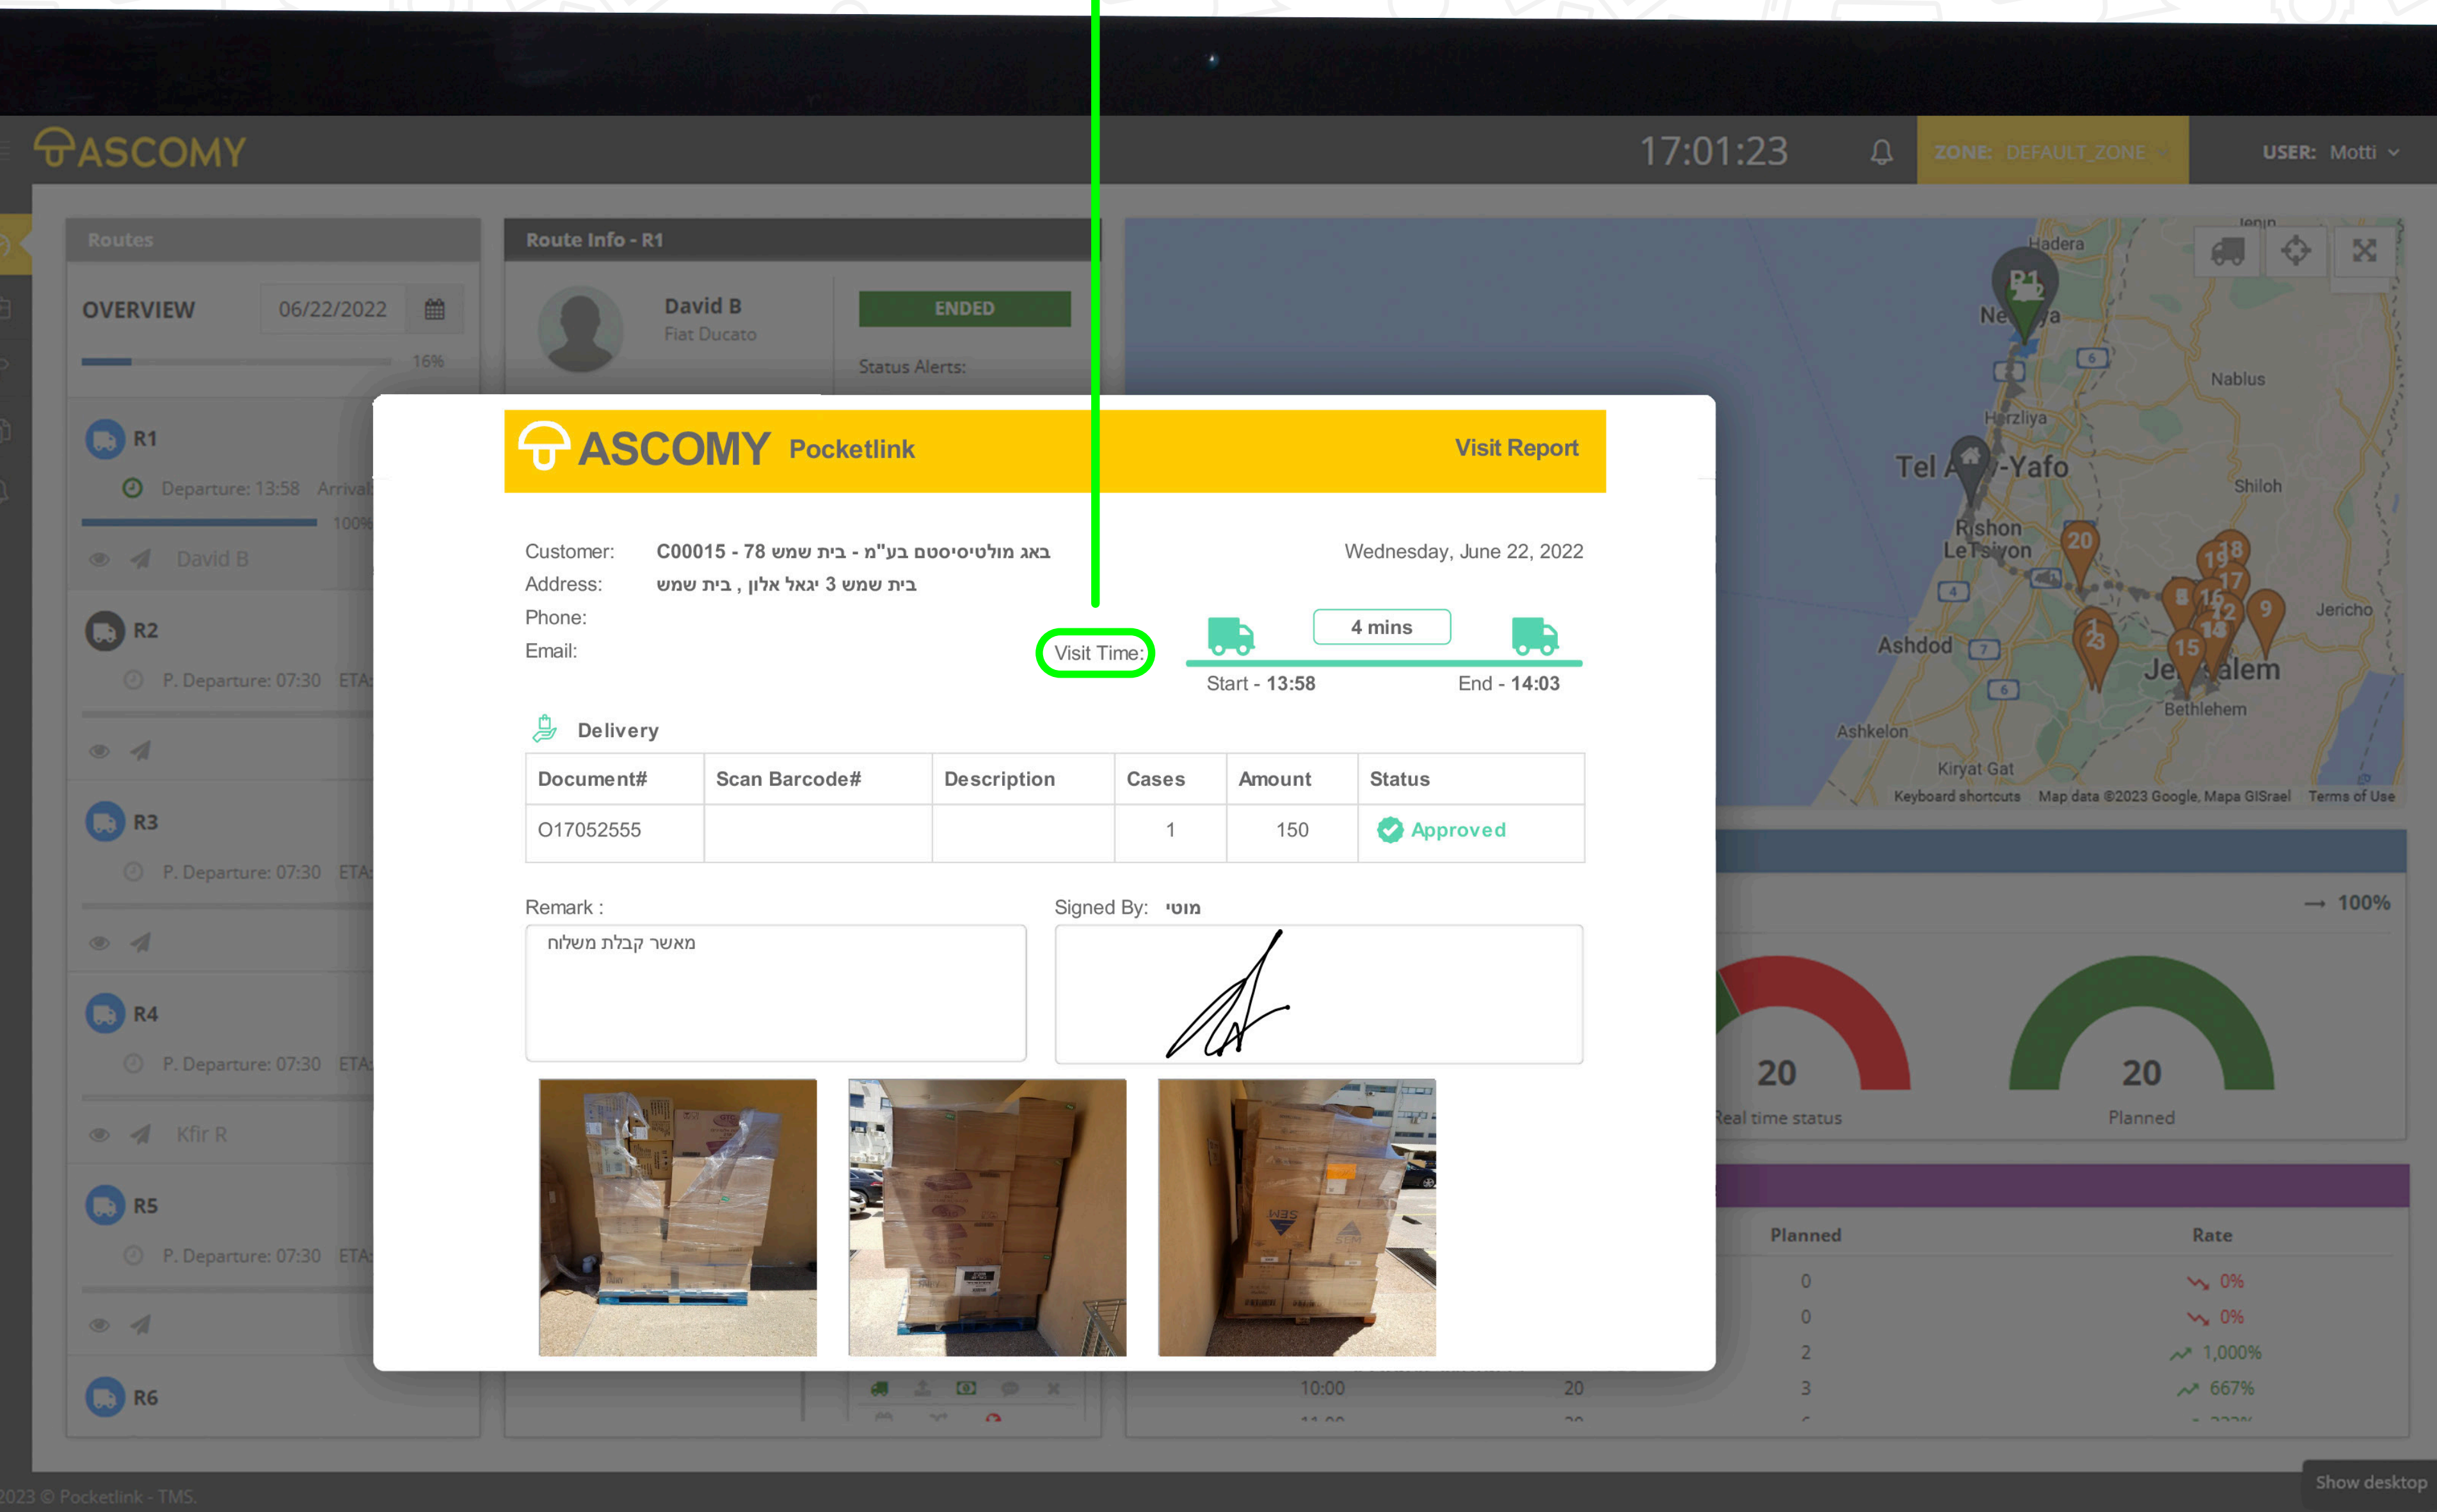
ASCOMY 17:01:23 ZONE: DEFAULT_ZONE USER: Motti

Routes

OVERVIEW 06/22/2022

16%

R1
Departure: 13:58 Arrival
100%
David B

R2
P. Departure: 07:30 ETA

R3
P. Departure: 07:30 ETA

R4
P. Departure: 07:30 ETA
Kfir R

R5
P. Departure: 07:30 ETA

R6

Route Info - R1

David B
Fiat Ducato
ENDED
Status Alerts:

ASCOMY Pocketlink Visit Report

Customer: C00015 - באג מולטיסיסטם בע"מ - בית שמש 78
Address: בית שמש 3 יגאל אלון , בית שמש
Phone:
Email:
Wednesday, June 22, 2022

Visit Time: 4 mins
Start - 13:58 End - 14:03

Delivery

| Document# | Scan Barcode# | Description | Cases | Amount | Status |
|---|---|---|---|---|---|
| O17052555 | | | 1 | 150 | Approved |

Remark :
מאשר קבלת משלוח

Signed By: מוטי

Hadera Netanya Nablus Herzliya Tel Aviv-Yafo Shiloh Rishon LeTsiyon Jericho Ashdod Jerusalem Bethlehem Ashkelon Kiryat Gat
Keyboard shortcuts Map data ©2023 Google, Mapa GISrael Terms of Use

100%
20 Real time status
20 Planned

Planned Rate
0 0%
0 0%
2 1,000%
3 667%
10:00 20

2023 © Pocketlink - TMS.
Show desktop